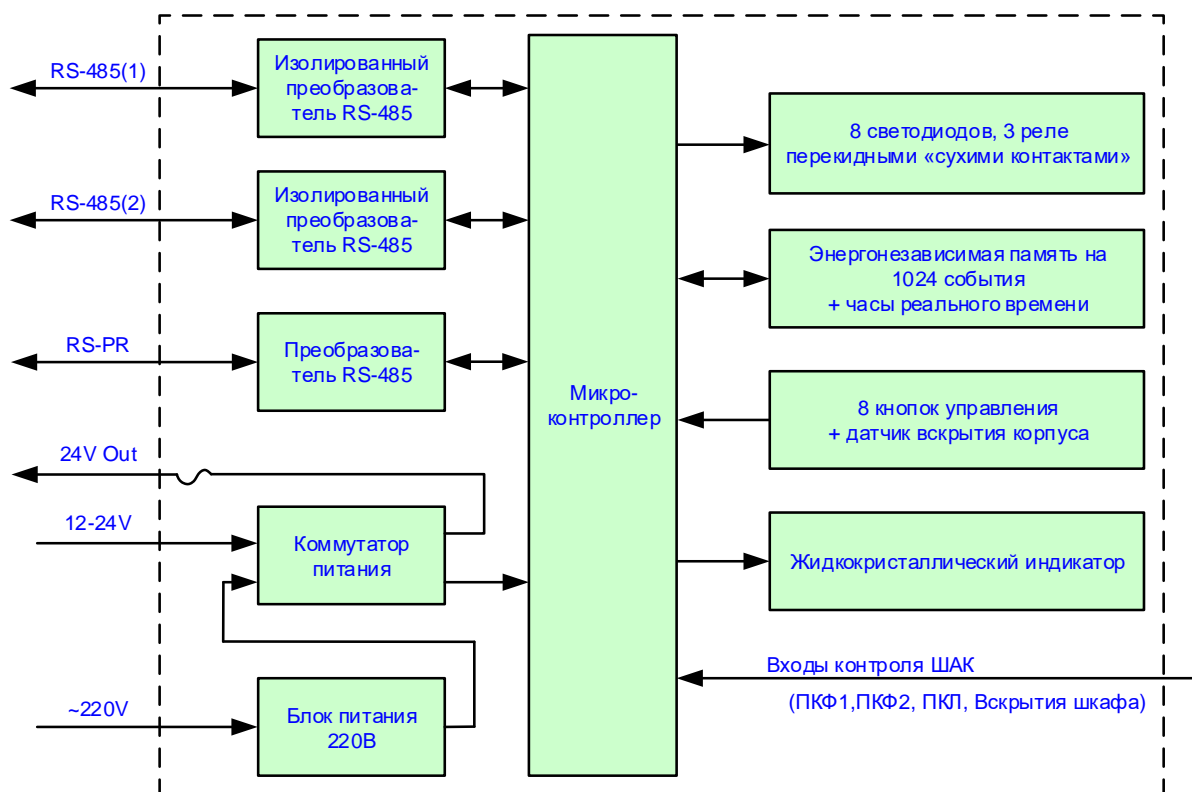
RS-485(1)

Изолированный преобразователь RS-485

RS-485(2)

Изолированный преобразователь RS-485

RS-PR

Преобразователь RS-485

24V Out

12-24V

Коммутатор питания

~220V

Блок питания 220В

Микроконтроллер

8 светодиодов, 3 реле перекидными «сухими контактами»

Энергонезависимая память на 1024 события
+ часы реального времени

8 кнопок управления
+ датчик вскрытия корпуса

Жидкокристаллический индикатор

Входы контроля ШАК

(ПКФ1,ПКФ2, ПКЛ, Вскрытия шкафа)